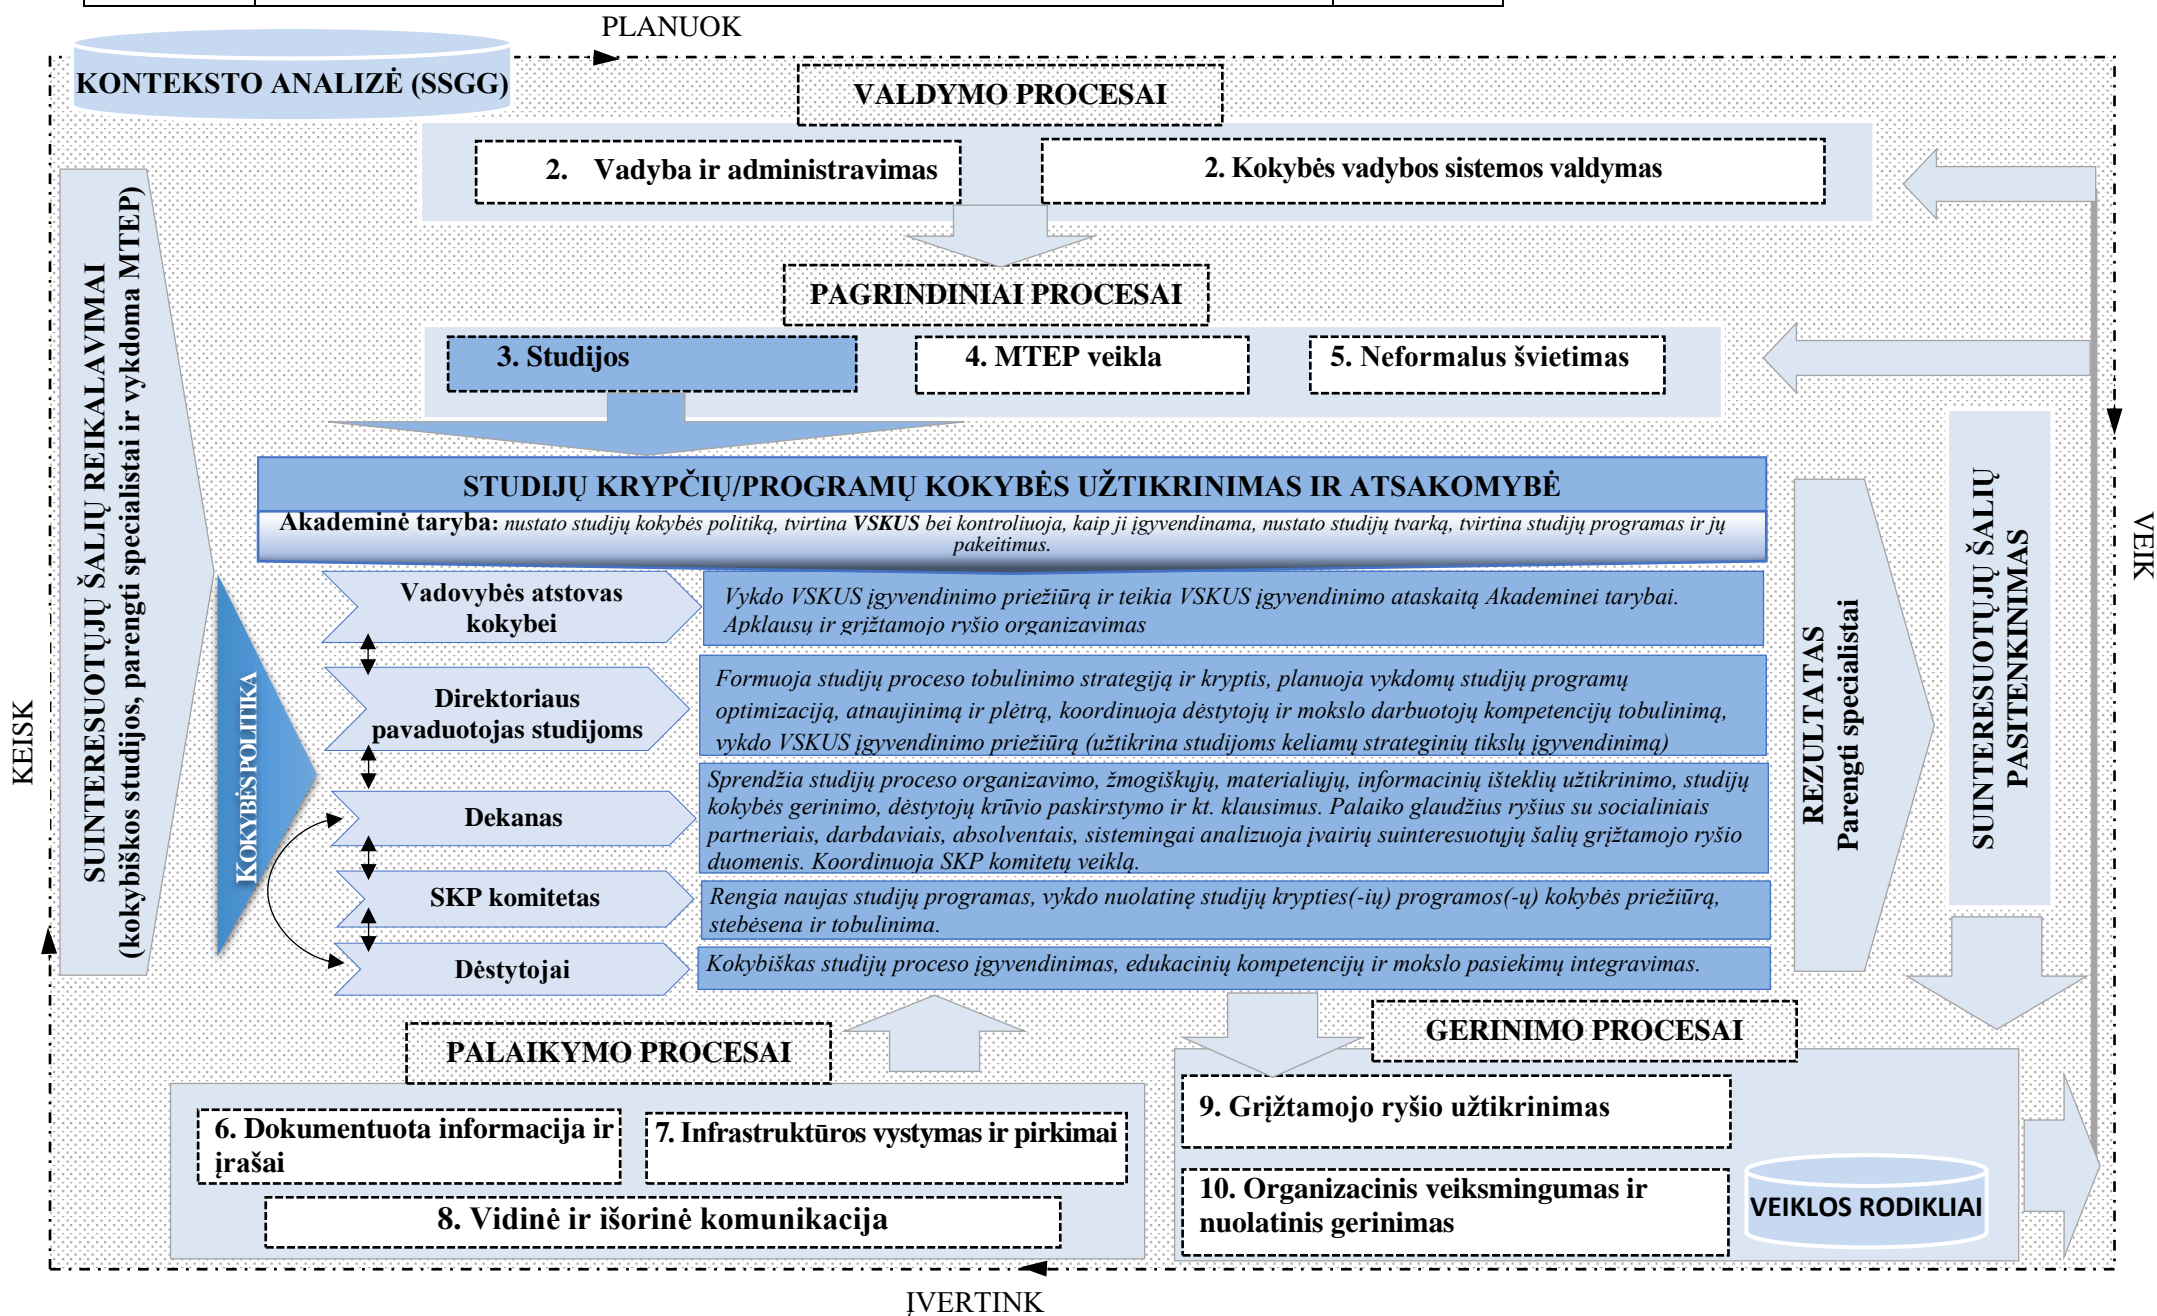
PLANUOK

KONTEKSTO ANALIZĖ (SSGG)

VALDYMO PROCESAI

2. Vadyba ir administravimas

2. Kokybės vadybos sistemos valdymas

PAGRINDINIAI PROCESAI

3. Studijos

4. MTEP veikla

5. Neformalus švietimas

SUINTERESUOTŲJŲ ŠALIŲ REIKALAVIMAI (kokybiškos studijos, parengti specialistai ir vykdoma MTEP)

KOKYBĖS POLITIKA

STUDIJŲ KRYPČIŲ/PROGRAMŲ KOKYBĖS UŽTIKRINIMAS IR ATSAKOMYBĖ

Akademinė taryba: nustato studijų kokybės politiką, tvirtina VSKUS bei kontroliuoja, kaip ji įgyvendinama, nustato studijų tvarką, tvirtina studijų programas ir jų pakeitimus.

Vadovybės atstovas kokybei

Vykdo VSKUS įgyvendinimo priežiūrą ir teikia VSKUS įgyvendinimo ataskaitą Akademinei tarybai. Apklausų ir grįžtamojo ryšio organizavimas

Direktoriaus pavaduotojas studijoms

Formuoja studijų proceso tobulinimo strategiją ir kryptis, planuoja vykdomų studijų programų optimizaciją, atnaujinimą ir plėtrą, koordinuoja dėstytojų ir mokslo darbuotojų kompetencijų tobulinimą, vykdo VSKUS įgyvendinimo priežiūrą (užtikrina studijoms keliamų strateginių tikslų įgyvendinimą)

Dekanas

Sprendžia studijų proceso organizavimo, žmogiškųjų, materialiųjų, informacinių išteklių užtikrinimo, studijų kokybės gerinimo, dėstytojų krūvio paskirstymo ir kt. klausimus. Palaiko glaudžius ryšius su socialiniais partneriais, darbdaviais, absolventais, sistemingai analizuoja įvairių suinteresuotųjų šalių grįžtamojo ryšio duomenis. Koordinuoja SKP komitetų veiklą.

SKP komitetas

Rengia naujas studijų programas, vykdo nuolatinę studijų krypties(-ių) programos(-ų) kokybės priežiūrą, stebėsena ir tobulinima.

Dėstytojai

Kokybiškas studijų proceso įgyvendinimas, edukacinių kompetencijų ir mokslo pasiekimų integravimas.

REZULTATAS Parengti specialistai

SUINTERESUOTŲJŲ ŠALIŲ PASITENKINIMAS

VEIK

KEISK

PALAIKYMO PROCESAI

6. Dokumentuota informacija ir įrašai

7. Infrastruktūros vystymas ir pirkimai

8. Vidinė ir išorinė komunikacija

GERINIMO PROCESAI

9. Grįžtamojo ryšio užtikrinimas

10. Organizacinis veiksmingumas ir nuolatinis gerinimas

VEIKLOS RODIKLIAI

ĮVERTINK